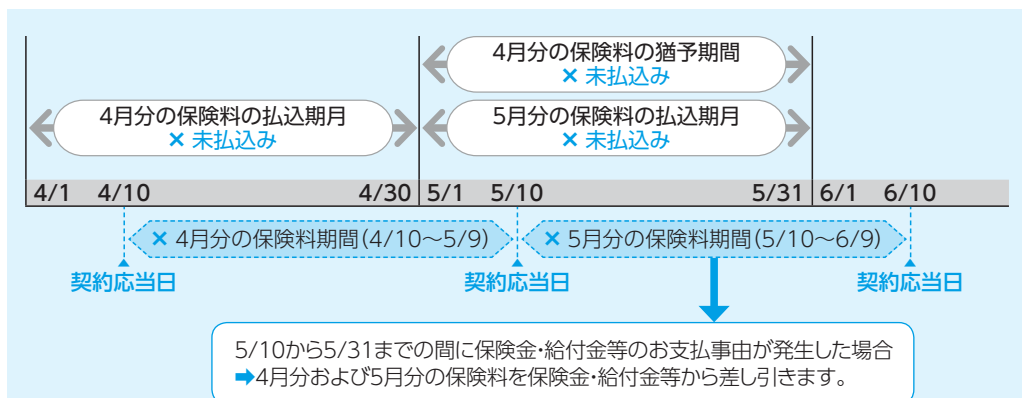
4月分の保険料の猶予期間
× 未払込み

4月分の保険料の払込期月
× 未払込み

5月分の保険料の払込期月
× 未払込み

4/1 4/10 4/30 5/1 5/10 5/31 6/1 6/10

× 4月分の保険料期間（4/10～5/9）

× 5月分の保険料期間（5/10～6/9）

契約応当日

契約応当日

契約応当日

5/10から5/31までの間に保険金・給付金等のお支払事由が発生した場合
➡4月分および5月分の保険料を保険金・給付金等から差し引きます。